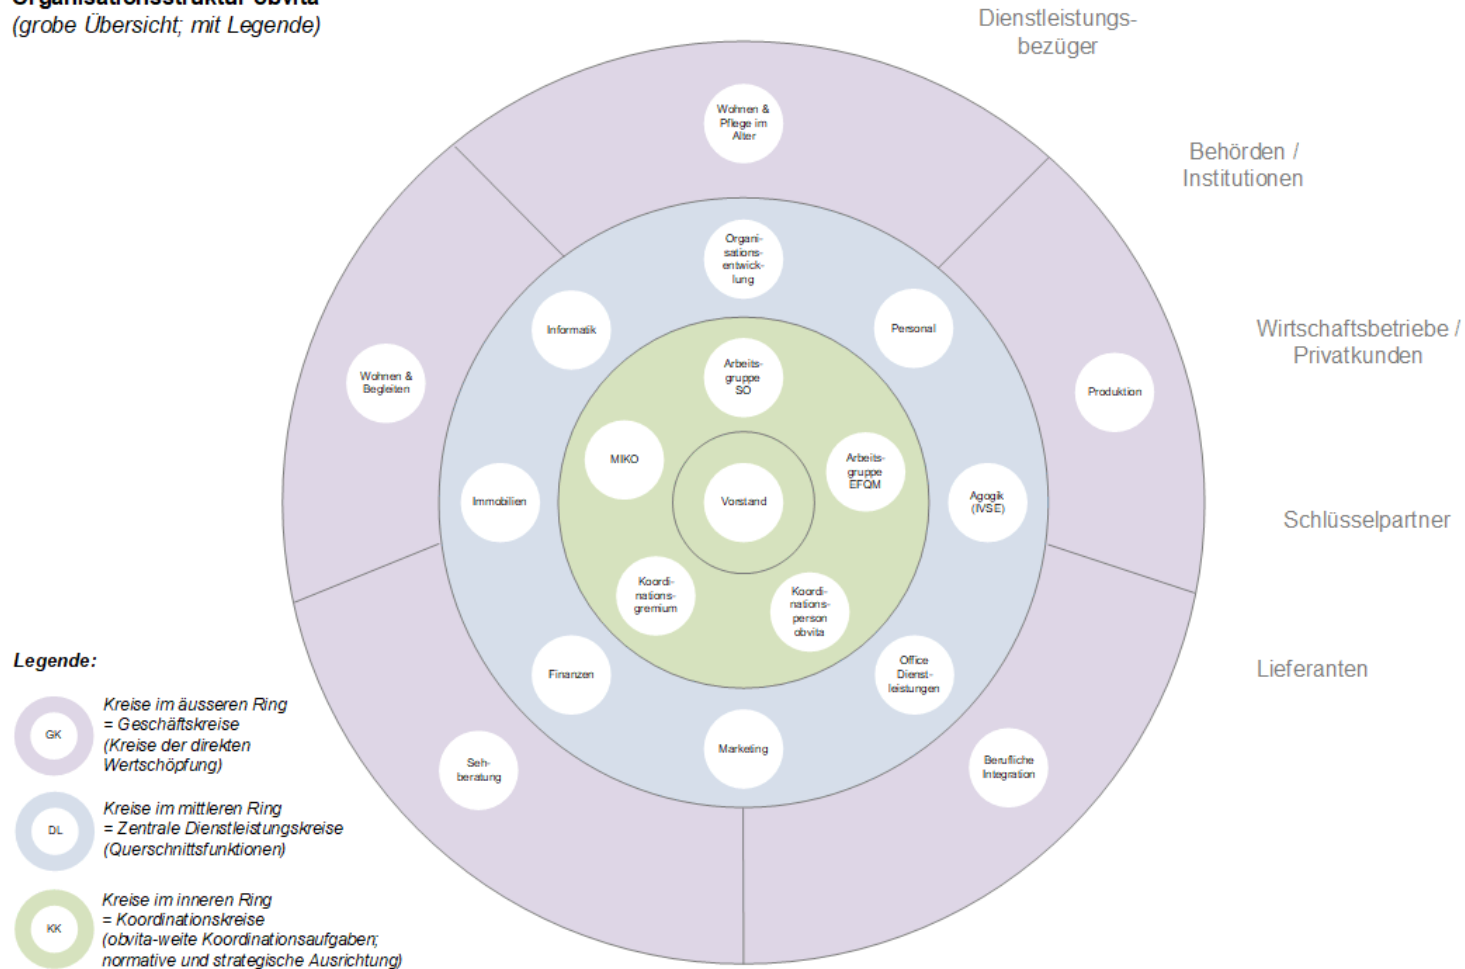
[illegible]
(grobe Übersicht; mit Legende)

Dienstleistungsbezüger

Behörden / Institutionen

Wirtschaftsbetriebe / Privatkunden

Schlüsselpartner

Lieferanten

Wohnen & Pflege im Alter

Organisationsentwicklung

Informatik

Personal

Wohnen & Begleiten

Produktion

Arbeitsgruppe SO

MIKO

Arbeitsgruppe EFQM

Immobilien

Vorstand

Agogik (IVSE)

Koordinationsgremium

Koordinationsperson obvita

Finanzen

Office Dienstleistungen

Marketing

Sehberatung

Berufliche Integration

Legende:

GK
Kreise im äusseren Ring = Geschäftskreise (Kreise der direkten Wertschöpfung)

DL
Kreise im mittleren Ring = Zentrale Dienstleistungskreise (Querschnittsfunktionen)

KK
Kreise im inneren Ring = Koordinationskreise (obvita-weite Koordinationsaufgaben; normative und strategische Ausrichtung)